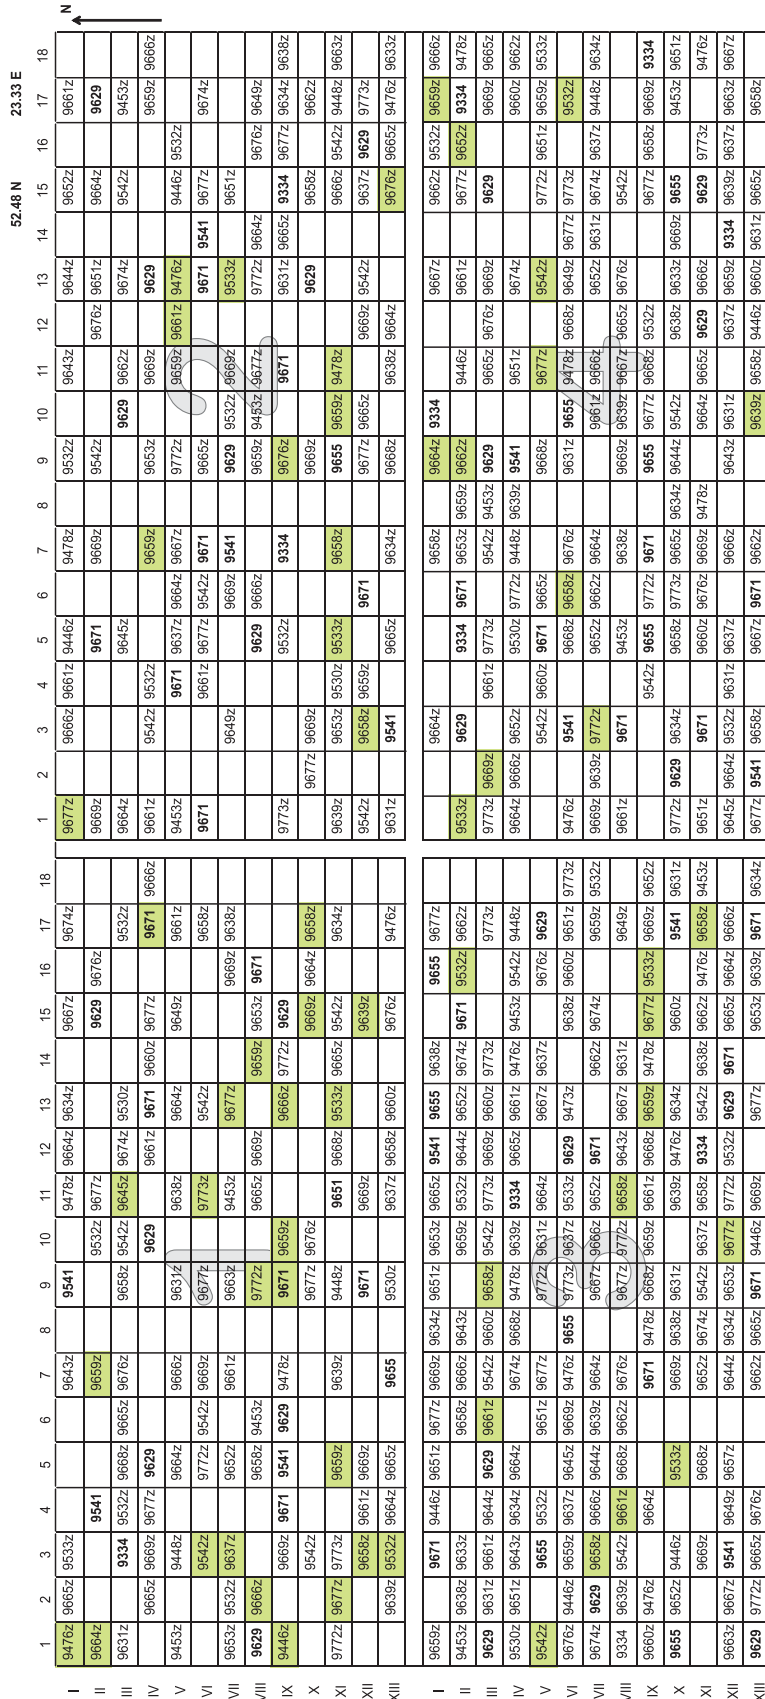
52.48 N
23.33 E
N

| | 1 | 2 | 3 | 4 | 5 | 6 | 7 | 8 | 9 | 10 | 11 | 12 | 13 | 14 | 15 | 16 | 17 | 18 |
|---|---|---|---|---|---|---|---|---|---|---|---|---|---|---|---|---|---|---|
| I | 9476z | 9665z | 9533z | | | | 9643z | | **9541** | | 9478z | 9664z | 9634z | | 9667z | | 9674z | |
| II | 9664z | | | **9541** | | | 9659z | | | 9532z | 9677z | | | | **9629** | 9676z | | |
| III | 9631z | | **9334** | 9532z | 9668z | 9665z | 9676z | | 9658z | 9542z | 9645z | 9674z | 9530z | | | | 9532z | |
| IV | | 9665z | 9669z | 9677z | **9629** | | | | | **9629** | | 9661z | **9671** | 9660z | 9677z | | **9671** | 9666z |
| V | 9453z | | 9448z | | 9664z | | 9666z | | 9631z | | 9638z | | 9664z | | 9649z | | 9661z | |
| VI | | | 9542z | | 9772z | 9542z | 9669z | | 9677z | | 9773z | | 9542z | | | | 9658z | |
| VII | 9653z | 9532z | 9637z | | 9652z | | 9661z | | 9663z | | 9453z | | 9677z | | | 9669z | 9638z | |
| VIII | **9629** | 9666z | | | 9658z | 9453z | | | 9772z | | 9665z | 9669z | | 9659z | 9653z | **9671** | | |
| IX | 9446z | | 9669z | **9671** | **9541** | **9629** | 9478z | | **9671** | 9659z | | | 9666z | 9772z | **9629** | | | |
| X | | | 9542z | | | | | | 9677z | 9676z | | | | | 9669z | 9664z | 9658z | |
| XI | 9772z | 9677z | 9773z | | 9659z | | 9639z | | 9448z | | **9651** | 9668z | 9533z | 9665z | 9542z | | 9634z | |
| XII | | 9658z | 9661z | 9669z | | | | | **9671** | | 9669z | | | | 9639z | | | |
| XIII | | 9639z | 9532z | 9664z | 9665z | | **9655** | | 9530z | | 9637z | 9658z | 9660z | | 9676z | | 9476z | |

| | 1 | 2 | 3 | 4 | 5 | 6 | 7 | 8 | 9 | 10 | 11 | 12 | 13 | 14 | 15 | 16 | 17 | 18 |
|---|---|---|---|---|---|---|---|---|---|---|---|---|---|---|---|---|---|---|
| I | 9659z | | **9671** | 9446z | 9651z | 9677z | 9669z | 9634z | 9651z | 9653z | 9665z | **9541** | **9655** | 9638z | | **9655** | 9677z | |
| II | 9453z | 9638z | 9633z | | | 9658z | 9666z | 9643z | | 9659z | 9532z | 9644z | 9652z | 9674z | **9671** | 9532z | 9662z | |
| III | **9629** | 9631z | 9661z | 9644z | **9629** | 9661z | 9542z | 9660z | 9658z | 9542z | 9773z | 9669z | 9660z | 9773z | | | 9773z | |
| IV | 9530z | 9651z | 9643z | 9634z | 9664z | | 9674z | 9668z | 9478z | 9639z | **9334** | 9665z | 9661z | 9476z | 9453z | 9542z | 9448z | |
| V | 9542z | | **9655** | 9532z | | 9651z | 9677z | | | 9631z | 9664z | | 9667z | 9637z | | 9676z | **9629** | |
| VI | 9676z | 9446z | 9659z | 9637z | 9645z | 9669z | 9476z | **9655** | 9773z | 9637z | 9533z | **9629** | 9473z | | 9638z | 9660z | 9651z | 9773z |
| VII | 9674z | **9629** | 9658z | 9666z | 9644z | 9639z | 9664z | | 9667z | 9666z | 9652z | **9671** | | 9662z | 9674z | | 9659z | 9532z |
| VIII | 9334 | 9639z | 9542z | 9661z | 9668z | 9662z | 9676z | | 9677z | 9772z | 9658z | 9643z | 9667z | 9631z | | | 9649z | |
| IX | 9660z | 9476z | | 9664z | | | **9671** | 9478z | 9668z | 9659z | 9661z | 9668z | 9659z | 9478z | 9677z | 9533z | 9669z | 9652z |
| X | **9655** | 9652z | 9446z | | 9533z | | 9669z | 9638z | 9631z | | 9639z | 9476z | 9634z | | 9660z | | **9541** | 9631z |
| XI | | 9669z | | | 9668z | | 9652z | 9674z | 9542z | 9637z | 9658z | **9334** | 9542z | 9638z | 9662z | 9476z | 9658z | 9453z |
| XII | 9663z | 9667z | **9541** | 9649z | 9657z | | 9644z | 9634z | 9653z | 9677z | 9772z | 9532z | **9629** | **9671** | 9665z | 9664z | 9666z | |
| XIII | **9629** | 9772z | 9665z | 9676z | | | 9662z | 9665z | **9671** | 9446z | 9669z | | 9677z | | 9653z | 9639z | **9671** | 9634z |

| | 1 | 2 | 3 | 4 | 5 | 6 | 7 | 8 | 9 | 10 | 11 | 12 | 13 | 14 | 15 | 16 | 17 | 18 |
|---|---|---|---|---|---|---|---|---|---|---|---|---|---|---|---|---|---|---|
| I | 9677z | | 9666z | 9661z | 9446z | | 9478z | | 9532z | | 9643z | | 9644z | | 9652z | | 9661z | |
| II | 9669z | | | | **9671** | | 9669z | | 9542z | | | 9676z | 9651z | | 9664z | | **9629** | |
| III | 9664z | | | | 9645z | | | | | **9629** | 9662z | | 9674z | | 9542z | | 9453z | |
| IV | 9661z | | 9542z | 9532z | | | 9659z | | 9653z | | 9669z | | **9629** | | | | 9659z | 9666z |
| V | 9453z | | | **9671** | 9637z | 9664z | 9667z | | 9772z | | 9659z | 9661z | 9476z | | 9446z | 9532z | | |
| VI | **9671** | | | 9661z | 9677z | 9542z | **9671** | | 9665z | | | | **9671** | **9541** | 9677z | | 9674z | |
| VII | | | 9649z | | | 9669z | **9541** | | **9629** | 9532z | 9669z | | 9533z | | 9651z | | | |
| VIII | | | | | **9629** | 9666z | | | 9659z | 9453z | 9677z | | 9772z | 9664z | | 9676z | 9649z | |
| IX | 9773z | | | | 9532z | | **9334** | | 9676z | | **9671** | | 9631z | 9665z | **9334** | 9677z | 9634z | 9638z |
| X | | 9677z | 9669z | | | | | | 9669z | | | | **9629** | | 9658z | | 9662z | |
| XI | 9639z | | 9653z | 9530z | 9533z | | 9658z | | **9655** | 9659z | 9478z | | | | 9666z | 9542z | 9448z | 9663z |
| XII | 9542z | | 9658z | 9659z | | **9671** | | | 9677z | 9665z | | 9669z | 9542z | | 9637z | **9629** | 9773z | |
| XIII | 9631z | | **9541** | | 9665z | | 9634z | | 9668z | | 9638z | 9664z | | | 9676z | 9665z | 9476z | 9633z |

| | 1 | 2 | 3 | 4 | 5 | 6 | 7 | 8 | 9 | 10 | 11 | 12 | 13 | 14 | 15 | 16 | 17 | 18 |
|---|---|---|---|---|---|---|---|---|---|---|---|---|---|---|---|---|---|---|
| I | | | 9664z | | | | 9658z | | 9664z | **9334** | | | 9667z | | 9662z | 9532z | 9659z | 9666z |
| II | 9533z | | **9629** | | **9334** | **9671** | 9653z | 9659z | 9662z | | 9446z | | 9661z | | 9677z | 9652z | **9334** | 9478z |
| III | 9773z | 9669z | | 9661z | 9773z | | 9542z | 9453z | **9629** | | 9665z | 9676z | 9669z | | **9629** | | 9669z | 9665z |
| IV | 9664z | 9666z | 9652z | | 9530z | 9772z | 9448z | 9639z | **9541** | | 9651z | | 9674z | | | | 9660z | 9662z |
| V | | | 9542z | 9660z | **9671** | 9665z | | | 9668z | | 9677z | | 9542z | | 9772z | 9651z | 9659z | 9533z |
| VI | 9476z | | **9541** | | 9668z | 9658z | 9676z | | 9631z | **9655** | 9478z | 9668z | 9649z | 9677z | 9773z | | 9532z | |
| VII | 9669z | 9639z | 9772z | | 9652z | 9662z | 9664z | | | 9661z | 9666z | | 9652z | 9631z | 9674z | 9637z | 9448z | 9634z |
| VIII | 9661z | | **9671** | | 9453z | | 9638z | | 9669z | 9639z | 9667z | 9665z | 9676z | | 9542z | | | |
| IX | | | | 9542z | **9655** | 9772z | **9671** | | **9655** | 9677z | 9668z | 9532z | | | | 9658z | 9669z | **9334** |
| X | 9772z | **9629** | 9634z | | 9658z | 9773z | 9665z | 9634z | 9644z | 9542z | | 9638z | 9633z | 9669z | **9655** | | 9453z | 9651z |
| XI | 9651z | | **9671** | | 9660z | 9676z | 9669z | 9478z | | 9664z | 9665z | **9629** | 9666z | | **9629** | 9773z | | 9476z |
| XII | 9645z | 9664z | 9532z | 9631z | 9637z | | 9646z | | 9643z | 9631z | | 9637z | 9659z | **9334** | 9639z | 9637z | 9663z | 9667z |
| XIII | 9677z | **9541** | 9658z | | 9667z | **9671** | 9662z | | | 9639z | 9658z | 9446z | 9660z | 9631z | 9665z | | 9658z | |